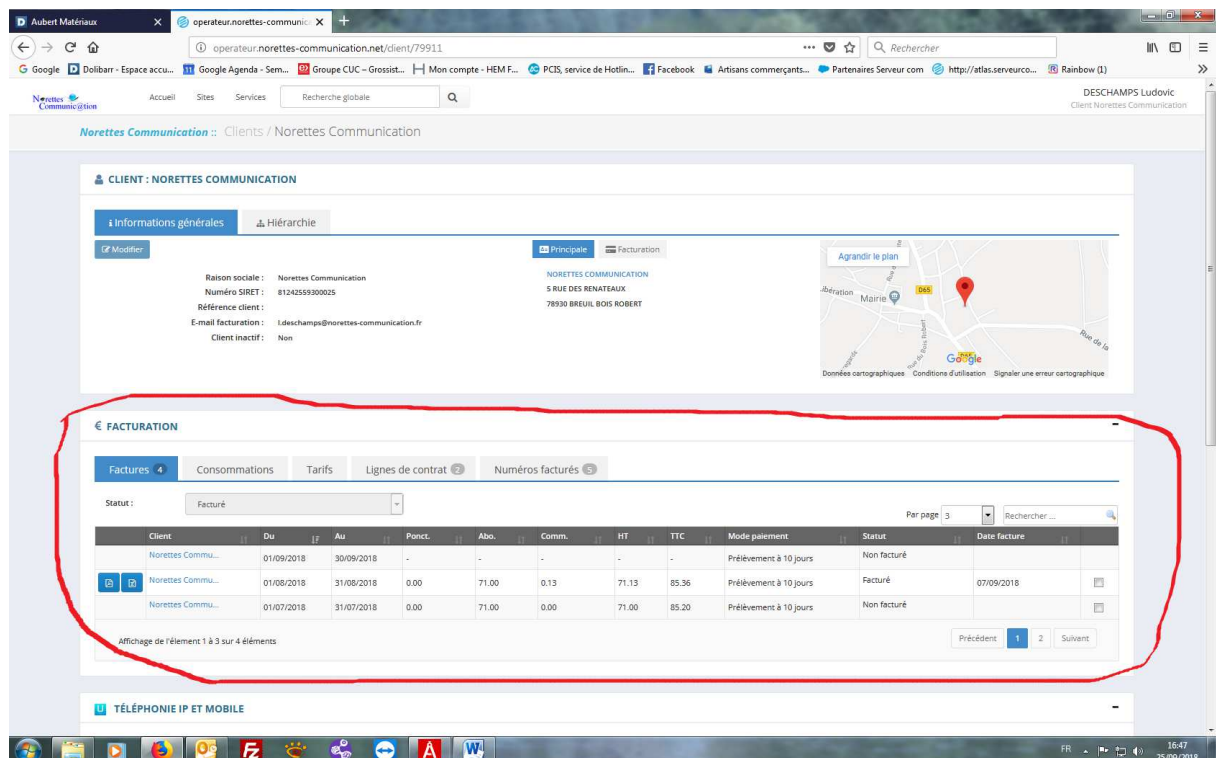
Aubert Matériaux
operateur.norettes-communic
operateur.norettes-communication.net/client/79911
Rechercher
Google Dolibarr - Espace accu... Google Agenda - Sem... Groupe CUC – Grossist... Mon compte - HEM F... PCIS, service de Hotlin... Facebook Artisans commerçants... Partenaires Serveur com http://atlas.serveurco... Rainbow (1)

Norettes Communication
Accueil Sites Services Recherche globale
DESCHAMPS Ludovic
Client Norettes Communication

Norettes Communication :: Clients / Norettes Communication

CLIENT : NORETTES COMMUNICATION

Informations générales Hiérarchie
Modifier
Raison sociale : Norettes Communication
Numéro SIRET : 81242559300025
Référence client :
E-mail facturation : l.deschamps@norettes-communication.fr
Client inactif : Non

Principale Facturation
NORETTES COMMUNICATION
5 RUE DES RENATEAUX
78930 BREUIL BOIS ROBERT

Agrandir le plan
Libération Mairie D65 Rue de la
Google
Données cartographiques Conditions d'utilisation Signaler une erreur cartographique

FACTURATION

Factures 4 Consommations Tarifs Lignes de contrat 2 Numéros facturés 5
Statut : Facturé
Par page 3 Rechercher ...

| Client | Du | Au | Ponct. | Abo. | Comm. | HT | TTC | Mode paiement | Statut | Date facture | |
|---|---|---|---|---|---|---|---|---|---|---|---|
| Norettes Commu... | 01/09/2018 | 30/09/2018 | - | - | - | - | - | Prélèvement à 10 jours | Non facturé | | |
| Norettes Commu... | 01/08/2018 | 31/08/2018 | 0.00 | 71.00 | 0.13 | 71.13 | 85.36 | Prélèvement à 10 jours | Facturé | 07/09/2018 | |
| Norettes Commu... | 01/07/2018 | 31/07/2018 | 0.00 | 71.00 | 0.00 | 71.00 | 85.20 | Prélèvement à 10 jours | Non facturé | | |

Affichage de l'élément 1 à 3 sur 4 éléments
Précédent 1 2 Suivant

TÉLÉPHONIE IP ET MOBILE

FR 16:47 25/09/2018